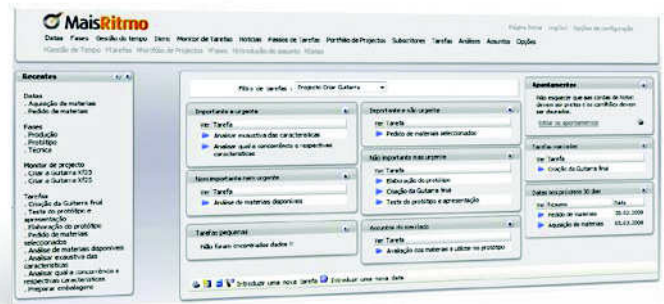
MaisRitmo

Página Inicial · Inglês · Opções de configuração

Datas Fases Gestão do tempo Diário Monitor de Tarefas Notícias Pastas de Tarefas Portfólio de Projectos Subscritores Tarefas Análises Assuntos Opções

Gestão do Tempo Tarefas Monitor de Projectos Fases Introdução de assunto Notas

Recentes

Datas
. Aquisição de materiais
. Pedido de materiais

Fases
. Produção
. Protótipo
. Técnica

Monitor de projecto
. Criar a Guitarra XTO5
. Criar a Guitarra XTO5

Tarefas
. Criação da Guitarra final
. Teste do protótipo e apresentação
. Elaboração do protótipo
. Pedido de materiais seleccionados
. Análise de materiais disponíveis
. Analisar exaustiva das características
. Analisar qual a concorrência e respectivas características
. Preparar embalagem

Filtro de tarefas : Projecto Criar Guitarra

Importante e urgente
Ver Tarefa
Analisar exaustiva das características
Analisar qual a concorrência e respectivas características

Importante e não urgente
Ver Tarefa
Pedido de materiais seleccionados

Não importante mas urgente
Ver Tarefa
Análise de materiais disponíveis

Não importante mas urgente
Ver Tarefa
Elaboração do protótipo
Criação da Guitarra final
Teste do protótipo e apresentação

Tarefas pequenas
Não foram encontrados dados !!

Assuntos de resultado
Ver Tarefa
Avaliação dos materiais a utilizar no protótipo

Introduzir uma nova Tarefa Introduzir uma nova data

Apontamentos
Não esquecer que as cordas de Nylon devem ser pretas e os cantilhos devem ser dourados.
Editar os apontamentos

Tarefas recentes
Ver Tarefa
Criação da Guitarra final

Datas nos próximos 30 dias
Ver Assunto Data
Pedido de materiais 28.02.2009
Aquisição de materiais 05.03.2009